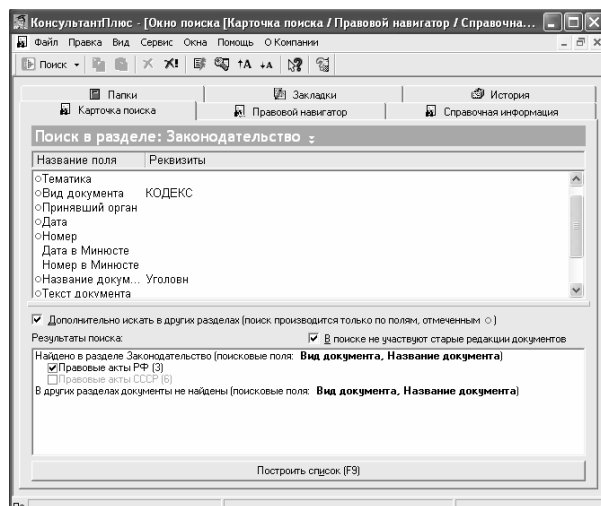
КонсультантПлюс - [Окно поиска [Карточка поиска / Правовой навигатор / Справочна...

Файл Правка Вид Сервис Окна Помощь О Компании

Поиск

Папки | Закладки | История

Карточка поиска | Правовой навигатор | Справочная информация

Поиск в разделе: Законодательство

| Название поля | Реквизиты |
|---|---|
| Тематика | |
| Вид документа | КОДЕКС |
| Принявший орган | |
| Дата | |
| Номер | |
| Дата в Минюсте | |
| Номер в Минюсте | |
| Название докум... | Уголовн |
| Текст документа | |

☑ Дополнительно искать в других разделах (поиск производится только по полям, отмеченным ○)

Результаты поиска:

☑ В поиске не участвуют старые редакции документов

Найдено в разделе Законодательство (поисковые поля: Вид документа, Название документа)
☑ Правовые акты РФ (3)
☐ Правовые акты СССР (6)
В других разделах документы не найдены (поисковые поля: Вид документа, Название документа)

Построить список (F9)